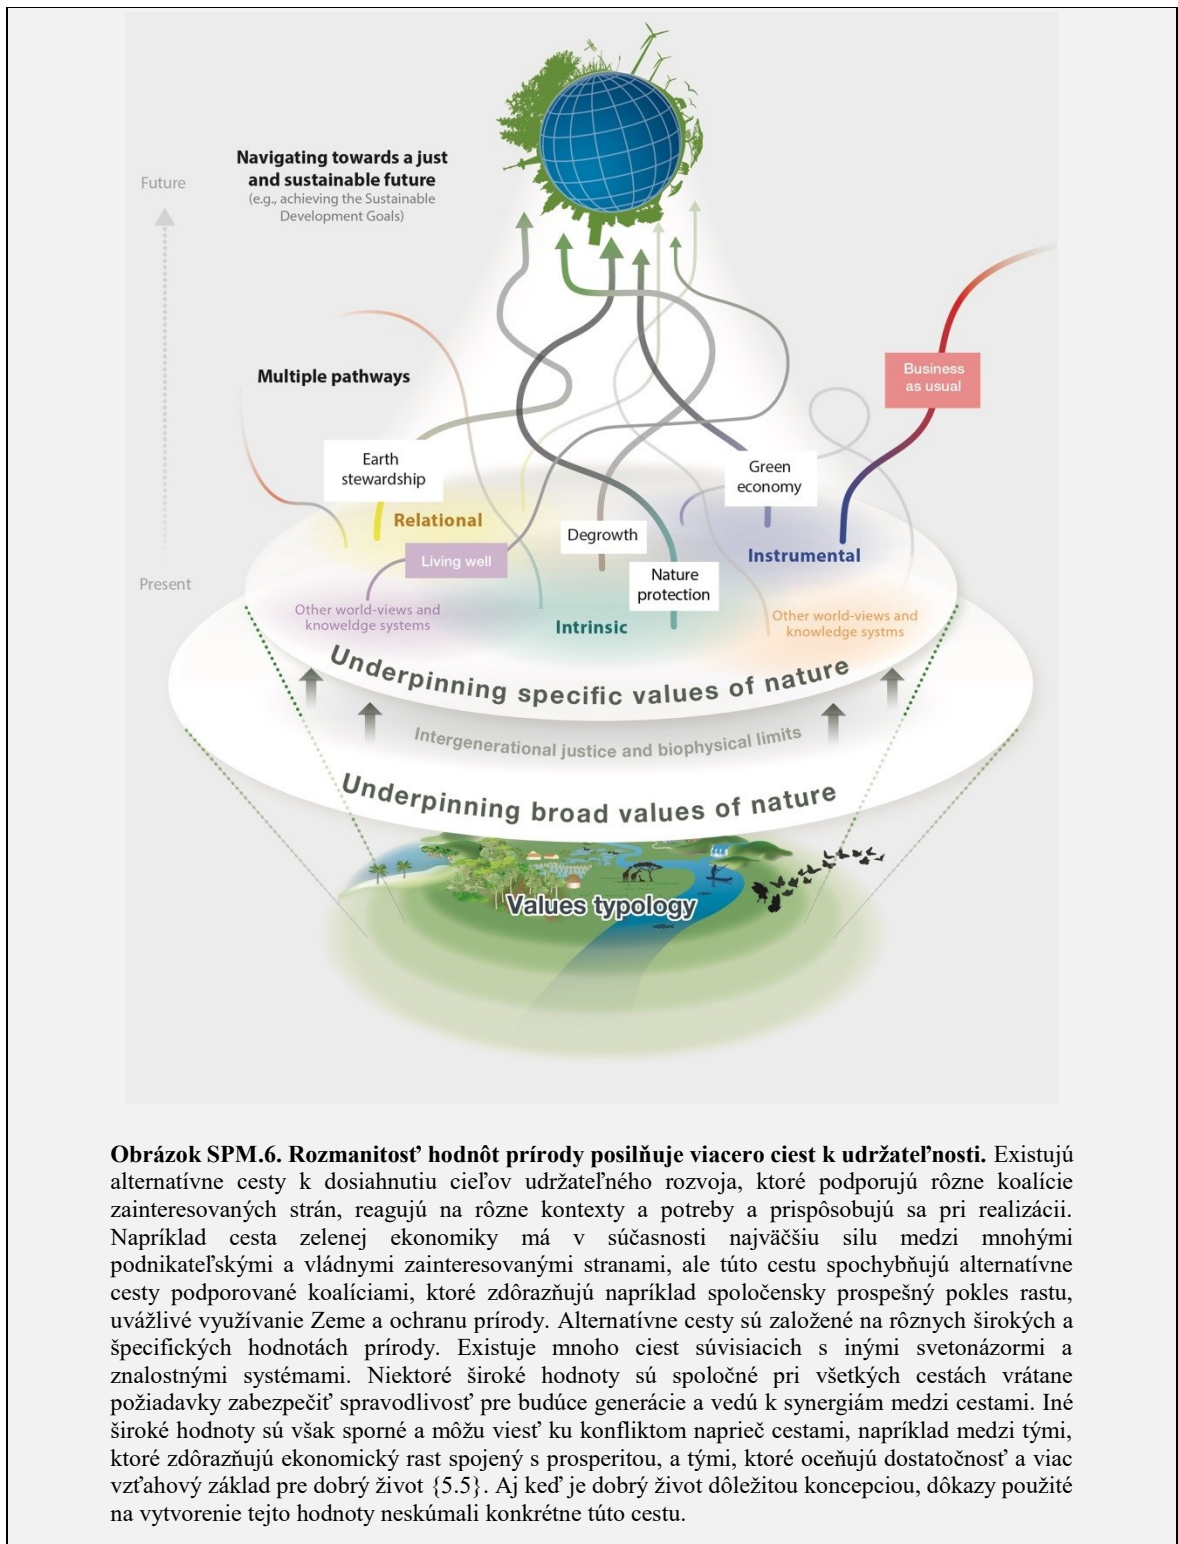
Navigating towards a just and sustainable future
(e.g., achieving the Sustainable Development Goals)

Future

Multiple pathways

Business as usual

Earth stewardship

Green economy

Relational

Degrowth

Living well

Instrumental

Nature protection

Present

Other world-views and knowledge systems

Intrinsic

Other world-views and knowledge systms

Underpinning specific values of nature

Intergenerational justice and biophysical limits

Underpinning broad values of nature

Values typology

**Obrázok SPM.6. Rozmanitosť hodnôt prírody posilňuje viacero ciest k udržateľnosti.** Existujú alternatívne cesty k dosiahnutiu cieľov udržateľného rozvoja, ktoré podporujú rôzne koalície zainteresovaných strán, reagujú na rôzne kontexty a potreby a prispôsobujú sa pri realizácii. Napríklad cesta zelenej ekonomiky má v súčasnosti najväčšiu silu medzi mnohými podnikateľskými a vládnymi zainteresovanými stranami, ale túto cestu spochybňujú alternatívne cesty podporované koalíciami, ktoré zdôrazňujú napríklad spoločensky prospešný pokles rastu, uvážlivé využívanie Zeme a ochranu prírody. Alternatívne cesty sú založené na rôznych širokých a špecifických hodnotách prírody. Existuje mnoho ciest súvisiacich s inými svetonázormi a znalostnými systémami. Niektoré široké hodnoty sú spoločné pri všetkých cestách vrátane požiadavky zabezpečiť spravodlivosť pre budúce generácie a vedú k synergiám medzi cestami. Iné široké hodnoty sú však sporné a môžu viesť ku konfliktom naprieč cestami, napríklad medzi tými, ktoré zdôrazňujú ekonomický rast spojený s prosperitou, a tými, ktoré oceňujú dostatočnosť a viac vzťahový základ pre dobrý život {5.5}. Aj keď je dobrý život dôležitou koncepciou, dôkazy použité na vytvorenie tejto hodnoty neskúmali konkrétne túto cestu.